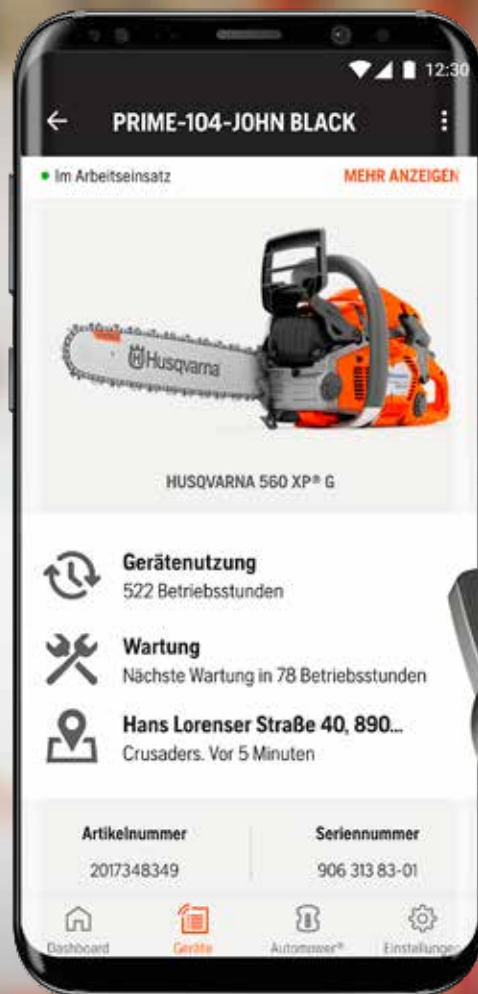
12:30

PRIME-104-JOHN BLACK

• Im Arbeitseinsatz

MEHR ANZEIGEN

Husqvarna

HUSQVARNA 560 XP® G

Gerätenutzung
522 Betriebsstunden

Wartung
Nächste Wartung in 78 Betriebsstunden

Hans Lorenser Straße 40, 890...
Crusaders. Vor 5 Minuten

| Artikelnummer | Seriennummer |
|---|---|
| 2017348349 | 906 313 83-01 |

Dashboard
Geräte
Automower®
Einstellungen